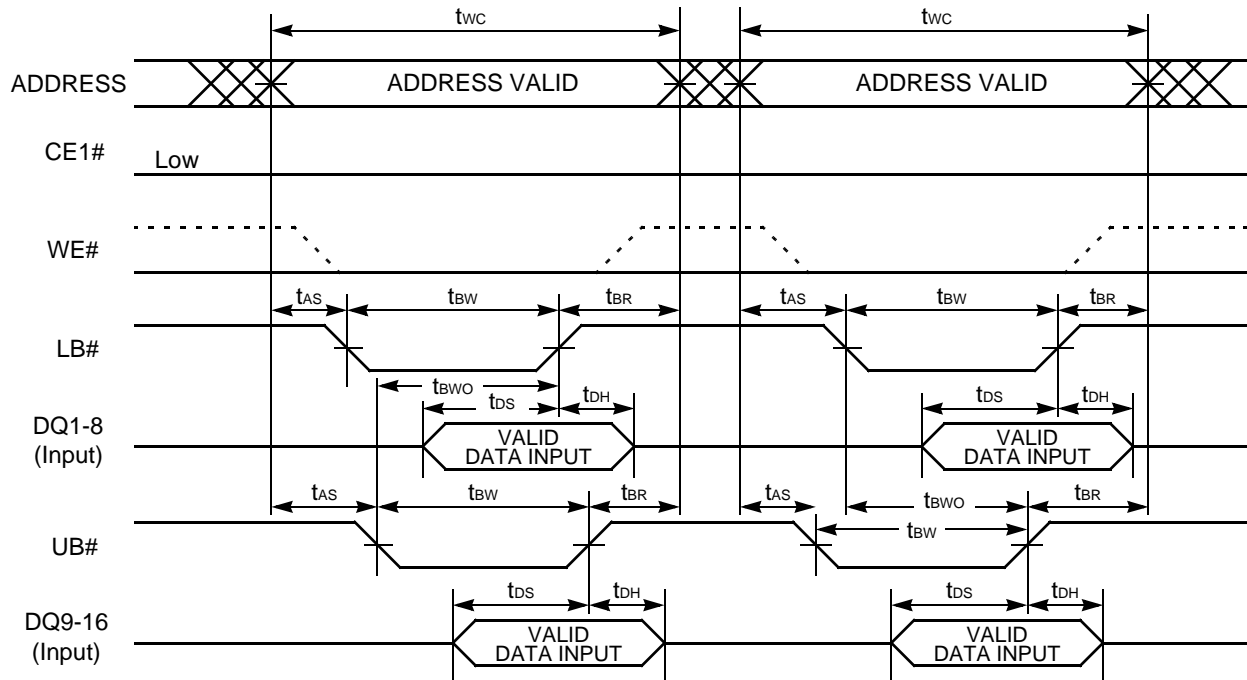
$t_{WC}$ $t_{WC}$

ADDRESS ADDRESS VALID ADDRESS VALID

CE1# Low

WE#

$t_{AS}$ $t_{BW}$ $t_{BR}$ $t_{AS}$ $t_{BW}$ $t_{BR}$

LB#

$t_{BWO}$

$t_{DS}$ $t_{DH}$ $t_{DS}$ $t_{DH}$

DQ1-8 (Input) VALID DATA INPUT VALID DATA INPUT

$t_{AS}$ $t_{BW}$ $t_{BR}$ $t_{AS}$ $t_{BWO}$ $t_{BR}$

UB# $t_{BW}$

$t_{DS}$ $t_{DH}$ $t_{DS}$ $t_{DH}$

DQ9-16 (Input) VALID DATA INPUT VALID DATA INPUT